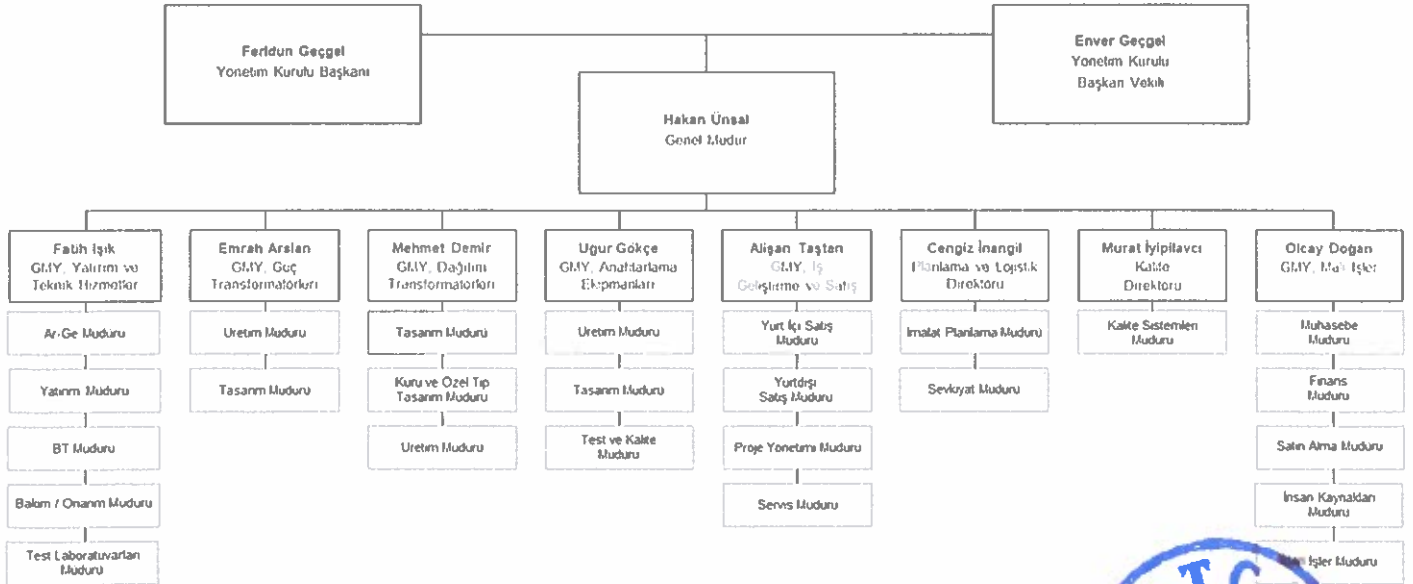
Feridun Geçgel
Yonetim Kurulu Başkanı

Enver Geçgel
Yonetim Kurulu
Başkan Vekili

Hakan Ünsal
Genel Mudur

Fatih Işık
GMY, Yatırım ve Teknik Hizmetler

Ar-Ge Muduru

Yatırım Muduru

BT Muduru

Bakım / Onarım Muduru

Test Laboratuvarları Muduru

Emrah Arslan
GMY, Güç Transformatorleri

Uretim Muduru

Tasarım Muduru

Mehmet Demir
GMY, Dağıtım Transformatorleri

Tasarım Muduru

Kuru ve Özel Tip Tasarım Muduru

Uretim Muduru

Ugur Gökçe
GMY, Anahtarlama Ekipmanları

Uretim Muduru

Tasarım Muduru

Test ve Kalite Muduru

Alişan Taştan
GMY, İş Geliştirme ve Satış

Yurt İçi Satış Muduru

Yurtdışı Satış Muduru

Proje Yonetimi Muduru

Servis Muduru

Cengiz İnangil
Planlama ve Lojistik Direktoru

İmalat Planlama Muduru

Sevkiyat Muduru

Murat İyipilavcı
Kalite Direktoru

Kalite Sistemleri Muduru

Olcay Doğan
GMY, Mali İşler

Muhasebe Muduru

Finans Muduru

Satın Alma Muduru

İnsan Kaynakları Muduru

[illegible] İşler Muduru

TC